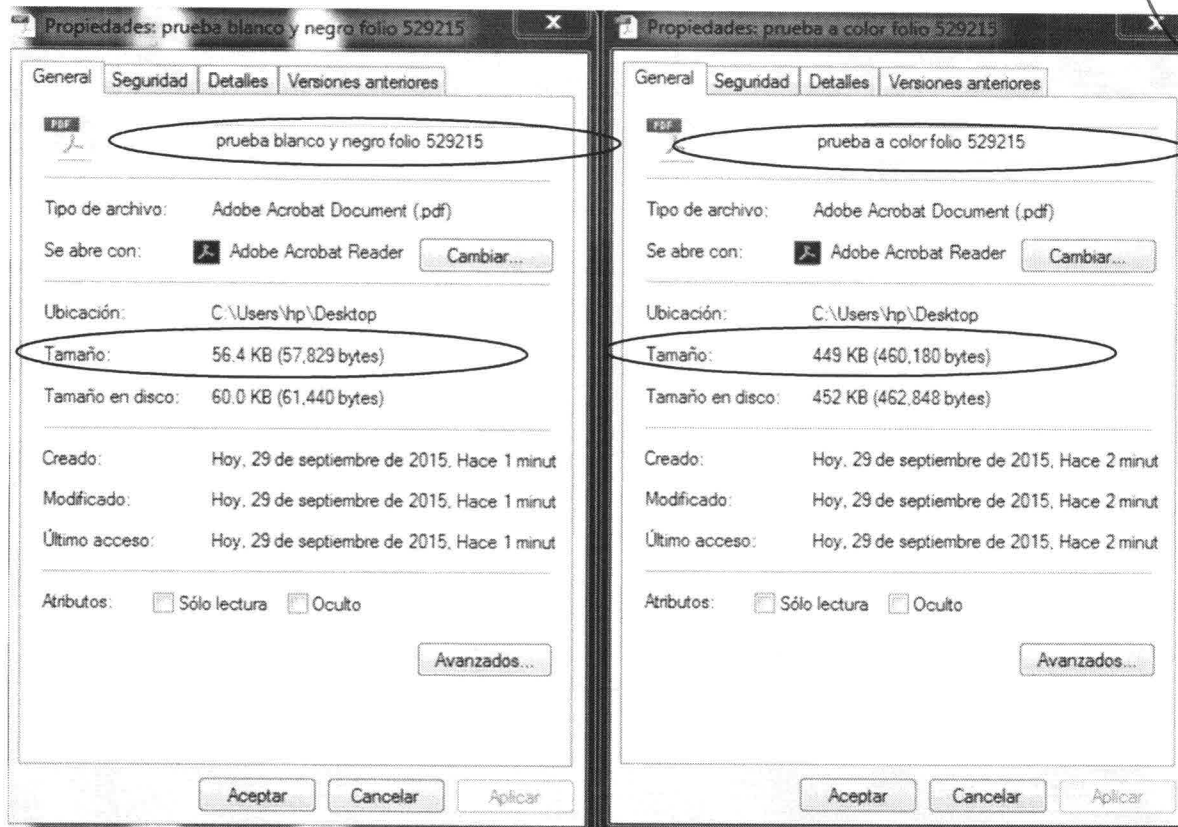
Propiedades: prueba blanco y negro folio 529215

General | Seguridad | Detalles | Versiones anteriores

PDF

prueba blanco y negro folio 529215

Tipo de archivo: Adobe Acrobat Document (.pdf)

Se abre con: Adobe Acrobat Reader Cambiar...

Ubicación: C:\Users\hp\Desktop

Tamaño: 56.4 KB (57,829 bytes)

Tamaño en disco: 60.0 KB (61,440 bytes)

Creado: Hoy, 29 de septiembre de 2015, Hace 1 minut

Modificado: Hoy, 29 de septiembre de 2015, Hace 1 minut

Último acceso: Hoy, 29 de septiembre de 2015, Hace 1 minut

Atributos: Sólo lectura Oculto

Avanzados...

Aceptar Cancelar Aplicar

Propiedades: prueba a color folio 529215

General | Seguridad | Detalles | Versiones anteriores

PDF

prueba a color folio 529215

Tipo de archivo: Adobe Acrobat Document (.pdf)

Se abre con: Adobe Acrobat Reader Cambiar...

Ubicación: C:\Users\hp\Desktop

Tamaño: 449 KB (460,180 bytes)

Tamaño en disco: 452 KB (462,848 bytes)

Creado: Hoy, 29 de septiembre de 2015, Hace 2 minut

Modificado: Hoy, 29 de septiembre de 2015, Hace 2 minut

Último acceso: Hoy, 29 de septiembre de 2015, Hace 2 minut

Atributos: Sólo lectura Oculto

Avanzados...

Aceptar Cancelar Aplicar